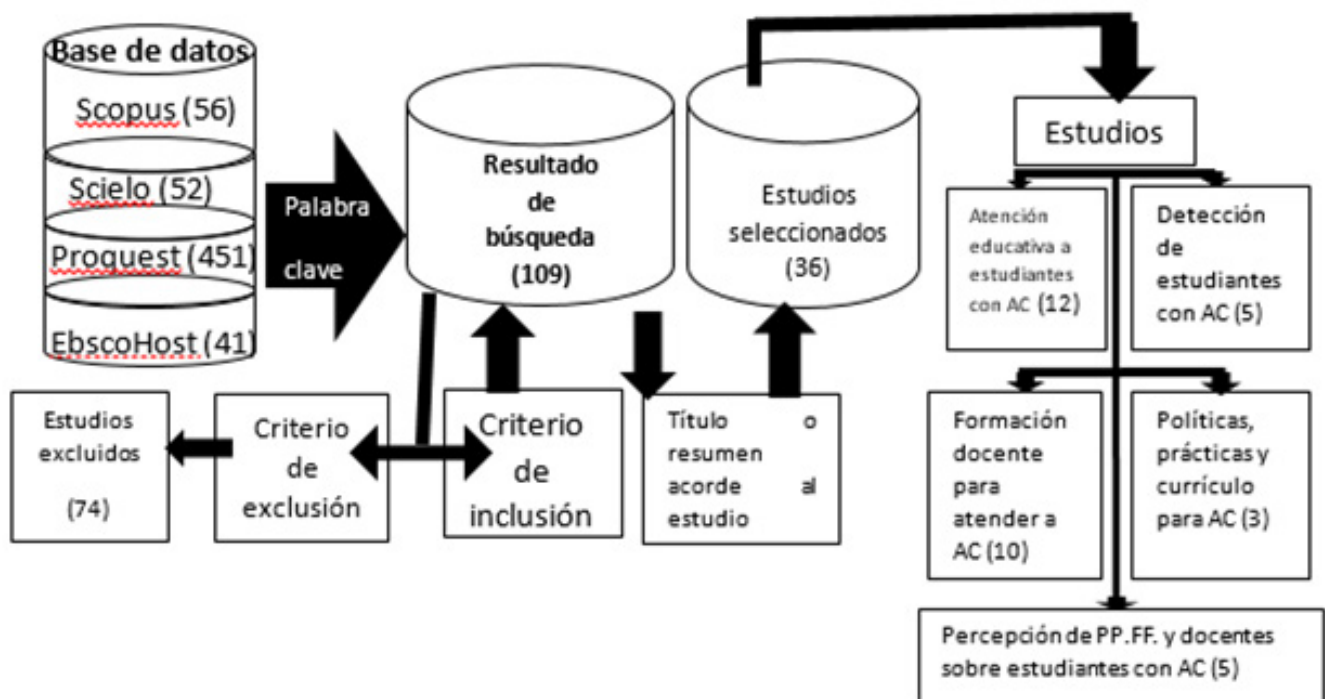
Base de datos

Scopus (56)

Scielo (52)

Proquest (451)

EbscoHost (41)

Palabra clave

Resultado de búsqueda (109)

Estudios seleccionados (36)

Estudios

Atención educativa a estudiantes con AC (12)

Detección de estudiantes con AC (5)

Estudios excluidos (74)

Criterio de exclusión

Criterio de inclusión

Título o resumen acorde al estudio

Formación docente para atender a AC (10)

Políticas, prácticas y currículo para AC (3)

Percepción de PP.FF. y docentes sobre estudiantes con AC (5)